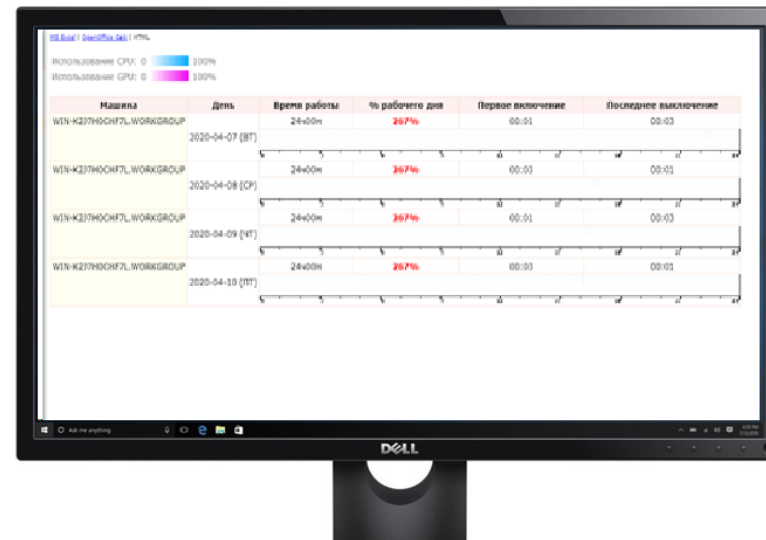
MS Excel | OpenOffice Calc | HTML

Использование CPU: 0 100%
Использование GPU: 0 100%

| Машина | День | Время работы | % рабочего дня | Первое включение | Последнее выключение |
|---|---|---|---|---|---|
| WIN-K2J7H0CHF7L.WORKGROUP | | 24ч00м | 267% | 00:01 | 00:03 |
| | 2020-04-07 (ВТ) | | | | |
| WIN-K2J7H0CHF7L.WORKGROUP | | 24ч00м | 267% | 00:00 | 00:01 |
| | 2020-04-08 (СР) | | | | |
| WIN-K2J7H0CHF7L.WORKGROUP | | 24ч00м | 267% | 00:01 | 00:03 |
| | 2020-04-09 (ЧТ) | | | | |
| WIN-K2J7H0CHF7L.WORKGROUP | | 24ч00м | 267% | 00:03 | 00:01 |
| | 2020-04-10 (ПТ) | | | | |

Ask me anything

DELL